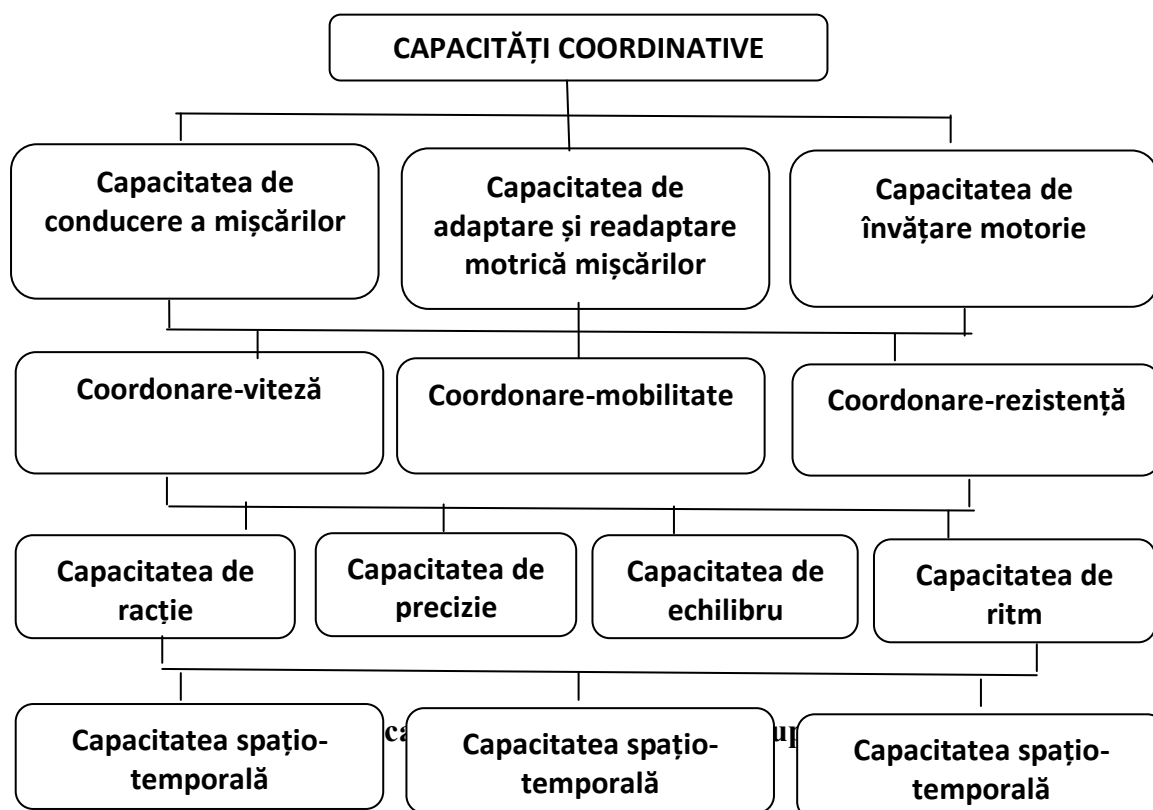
CAPACITĂȚI COORDINATIVE

Capacitatea de conducere a mișcărilor

Capacitatea de adaptare și readaptare motrică mișcărilor

Capacitatea de învățare motorie

Coordonare-viteză

Coordonare-mobilitate

Coordonare-rezistență

Capacitatea de racție

Capacitatea de precizie

Capacitatea de echilibru

Capacitatea de ritm

Capacitatea spațio-temporală

ca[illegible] up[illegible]

Capacitatea spațio-temporală

Capacitatea spațio-temporală